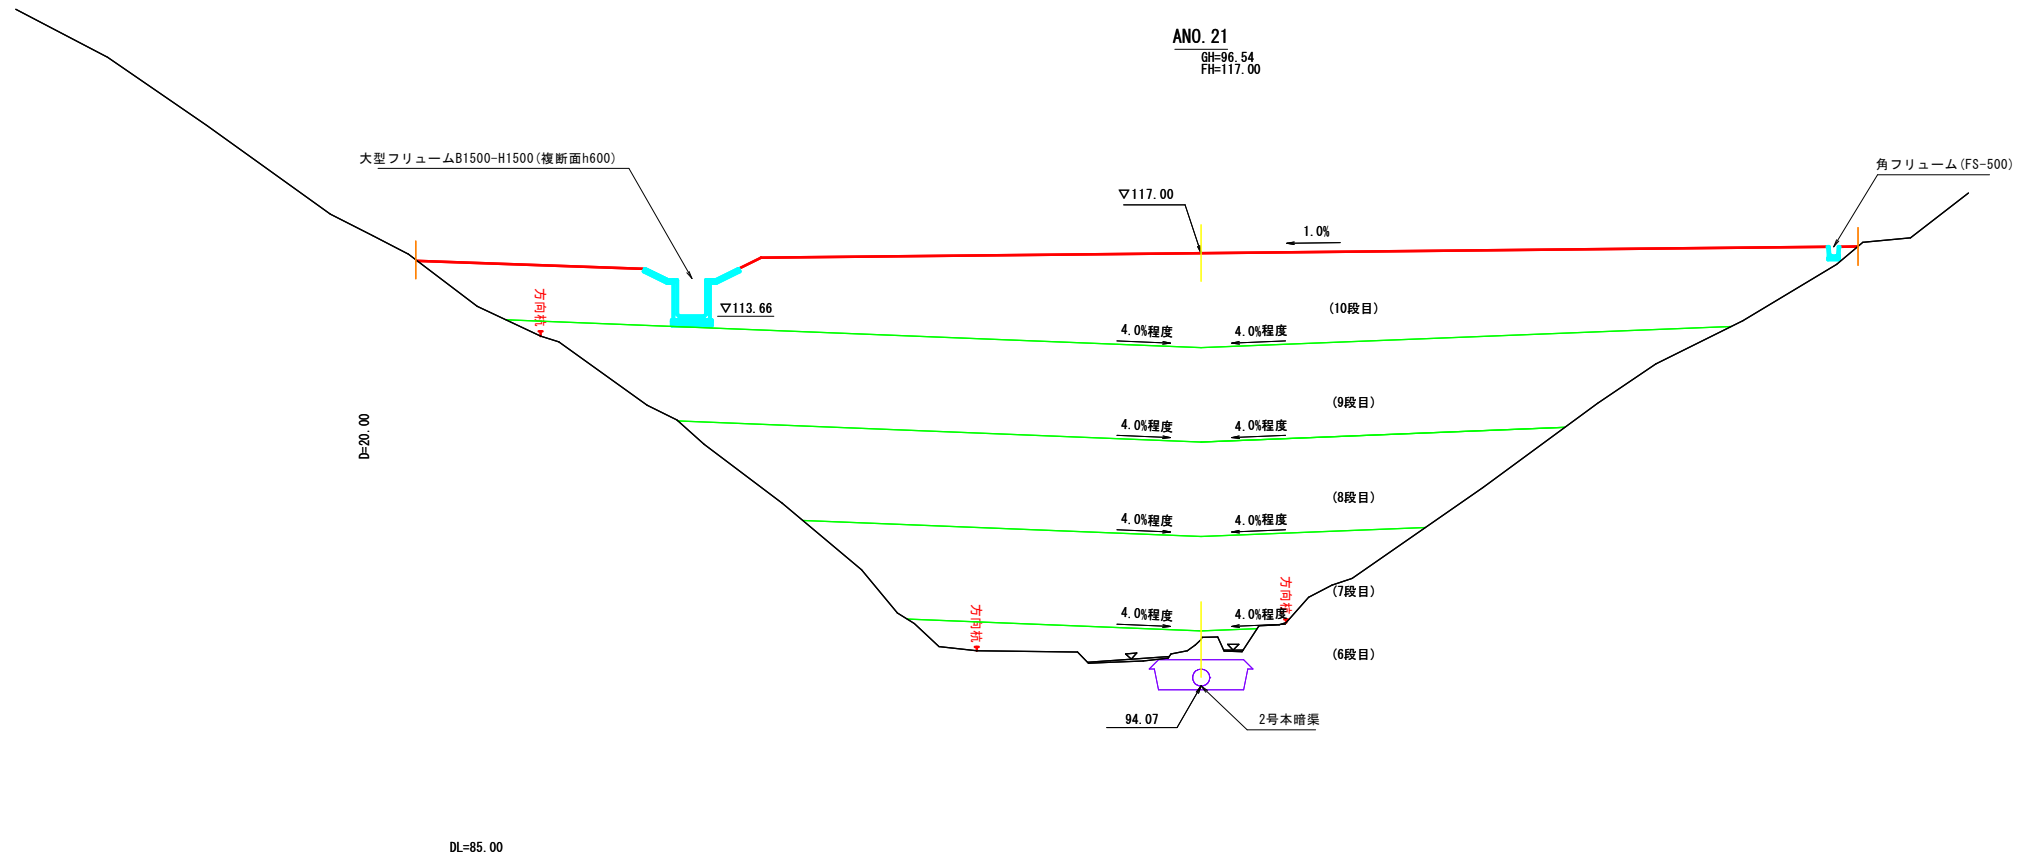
ANO. 21
GH=96.54
FH=117.00

大型フリュームB1500-H1500(複断面h600)

角フリューム(FS-500)

▽117.00

1.0%

▽113.66

方向杭

(10段目)

4.0%程度 4.0%程度

(9段目)

4.0%程度 4.0%程度

D=20.00

(8段目)

4.0%程度 4.0%程度

方向杭

(7段目)

方向杭

4.0%程度 4.0%程度

(6段目)

94.07

2号本暗渠

DL=85.00